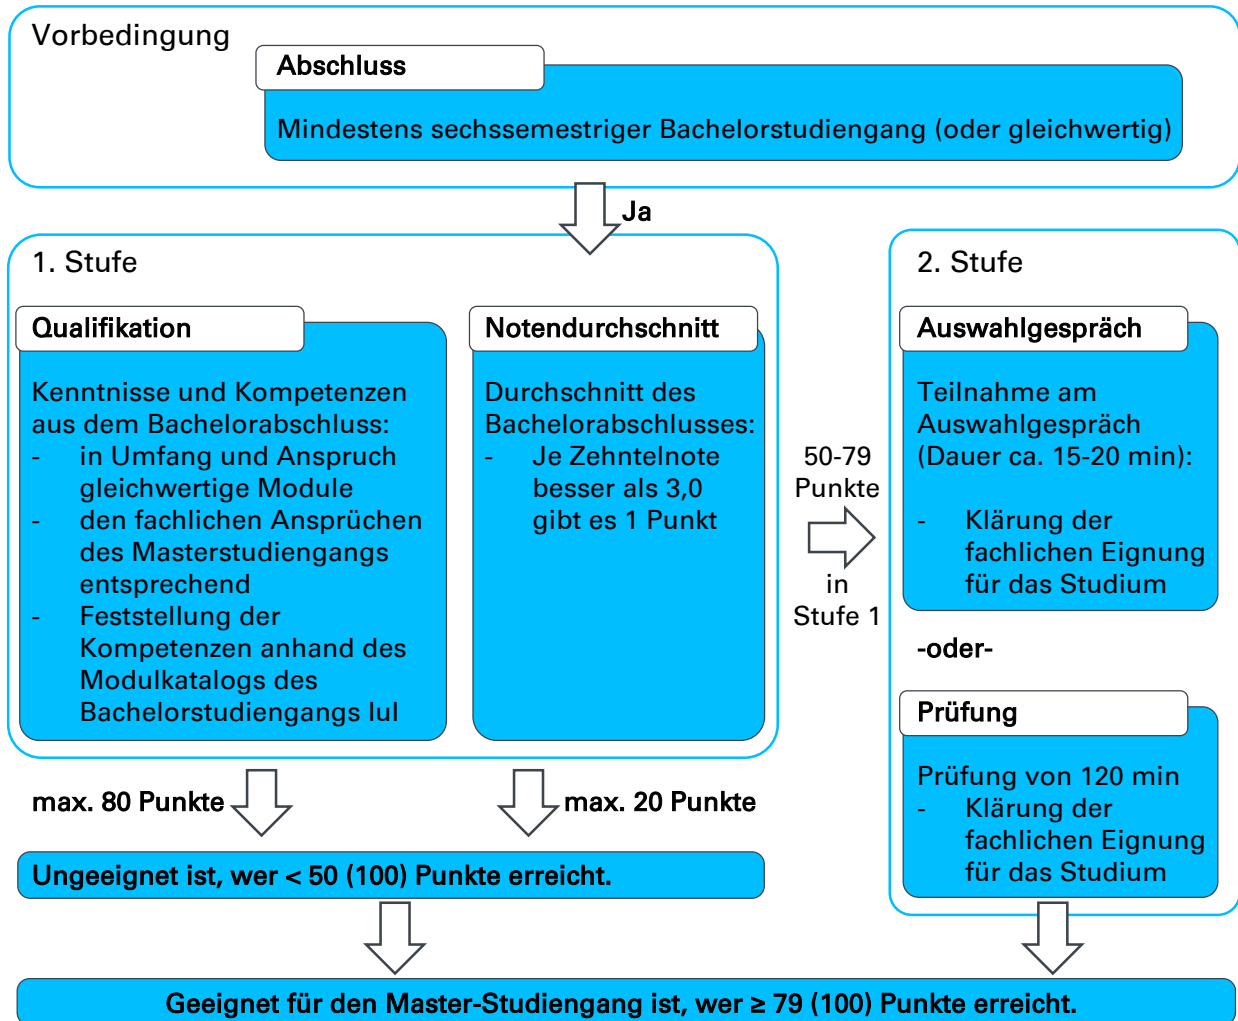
Vorbedingung

Abschluss

Mindestens sechssemestriger Bachelorstudiengang (oder gleichwertig)

Ja

1. Stufe

Qualifikation

Kenntnisse und Kompetenzen aus dem Bachelorabschluss:
- in Umfang und Anspruch gleichwertige Module
- den fachlichen Ansprüchen des Masterstudiengangs entsprechend
- Feststellung der Kompetenzen anhand des Modulkatalogs des Bachelorstudiengangs lul

Notendurchschnitt

Durchschnitt des Bachelorabschlusses:
- Je Zehntelnote besser als 3,0 gibt es 1 Punkt

50-79 Punkte

in Stufe 1

2. Stufe

Auswahlgespräch

Teilnahme am Auswahlgespräch (Dauer ca. 15-20 min):

- Klärung der fachlichen Eignung für das Studium

-oder-

Prüfung

Prüfung von 120 min
- Klärung der fachlichen Eignung für das Studium

max. 80 Punkte

max. 20 Punkte

Ungeeignet ist, wer < 50 (100) Punkte erreicht.

Geeignet für den Master-Studiengang ist, wer ≥ 79 (100) Punkte erreicht.